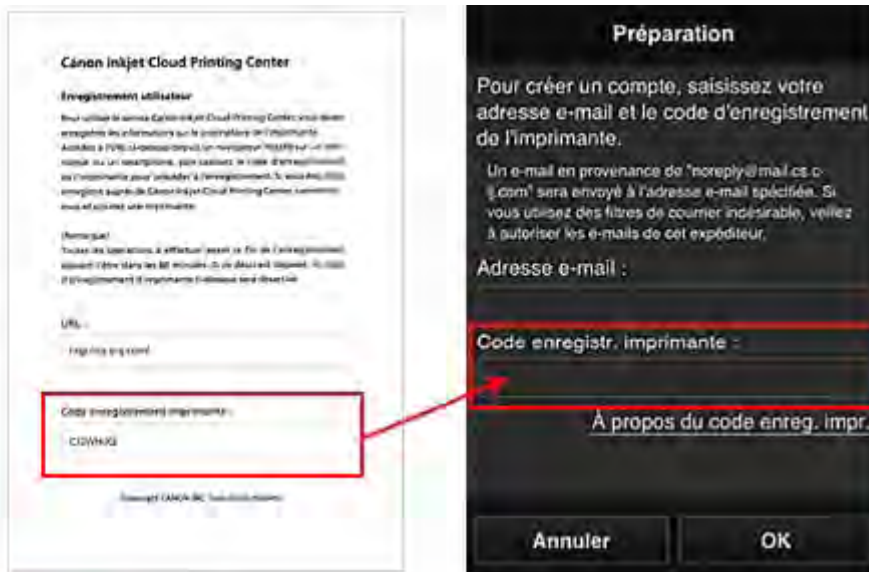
Canon inkjet Cloud Printing Center

Enregistrement utilisateur

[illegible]

(Remarque)
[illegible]

URL :

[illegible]

Code enregistrement imprimante :

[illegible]

Copyright CANON INC. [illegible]

Préparation

Pour créer un compte, saisissez votre adresse e-mail et le code d'enregistrement de l'imprimante.

Un e-mail en provenance de "noreply@mail.cs.c-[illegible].com" sera envoyé à l'adresse e-mail spécifiée. Si vous utilisez des filtres de courrier indésirable, veillez à autoriser les e-mails de cet expéditeur.

Adresse e-mail :

Code enregistr. imprimante :

À propos du code enreg. impr.

Annuler

OK